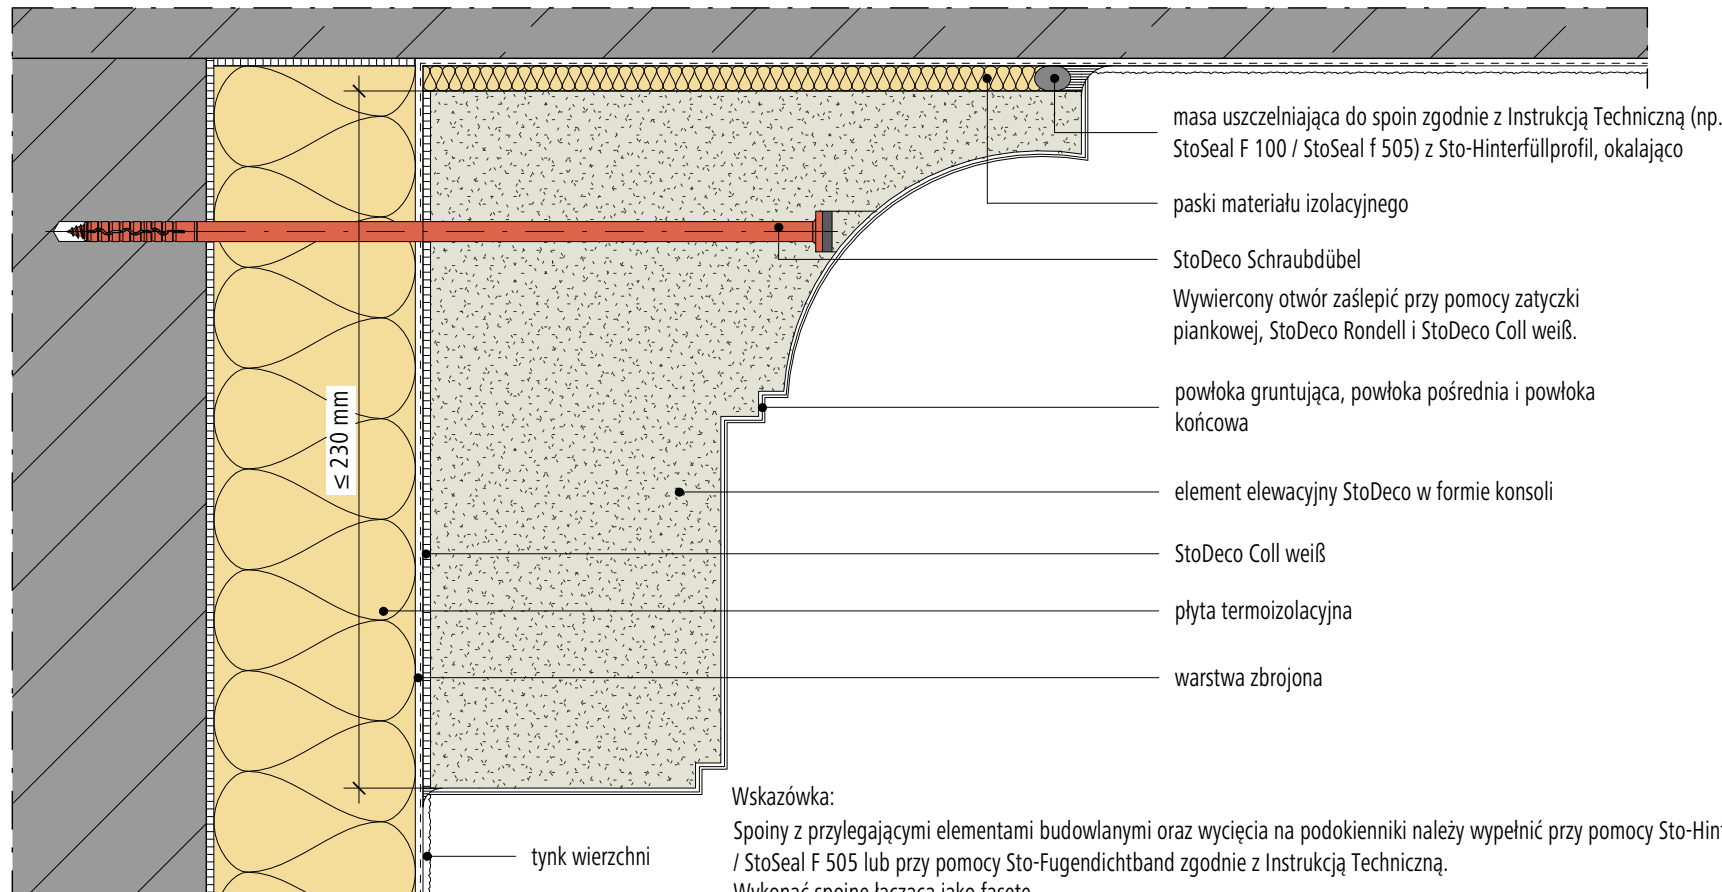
masa uszczelniająca do spoin zgodnie z Instrukcją Techniczną (np. StoSeal F 100 / StoSeal f 505) z Sto-Hinterfüllprofil, okalająco

paski materiału izolacyjnego

StoDeco Schraubdübel

Wywiercony otwór zaślepić przy pomocy zatyczki piankowej, StoDeco Rondell i StoDeco Coll weiß.

powłoka gruntująca, powłoka pośrednia i powłoka końcowa

element elewacyjny StoDeco w formie konsoli

StoDeco Coll weiß

płyta termoizolacyjna

warstwa zbrojona

≤ 230 mm

tynk wierzchni

Wskazówka:

Spoiny z przylegającymi elementami budowlanymi oraz wycięcia na podokienniki należy wypełnić przy pomocy Sto-Hin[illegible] / StoSeal F 505 lub przy pomocy Sto-Fugendichtband zgodnie z Instrukcją Techniczną.

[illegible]